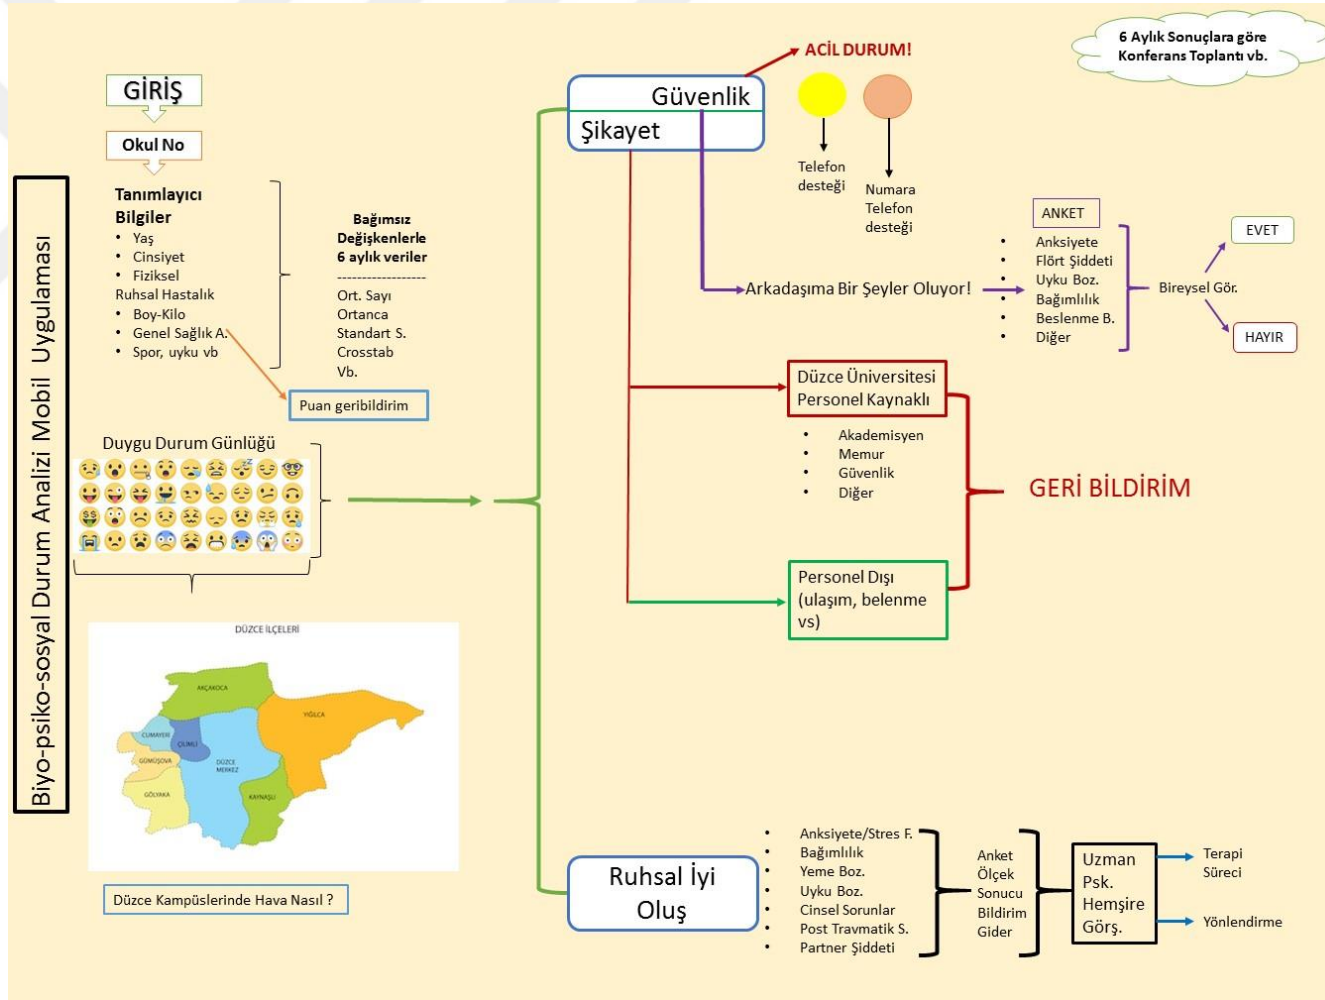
Biyo-psiko-sosyal Durum Analizi Mobil Uygulaması

GİRİŞ

Okul No

Tanımlayıcı Bilgiler
• Yaş
• Cinsiyet
• Fiziksel
Ruhsal Hastalık
• Boy-Kilo
• Genel Sağlık A.
• Spor, uyku vb

Bağımsız Değişkenlerle 6 aylık veriler
------------------
Ort. Sayı
Ortanca
Standart S.
Crosstab
Vb.

Puan geribildirim

Duygu Durum Günlüğü

DÜZCE İLÇELERİ
AKÇAKOCA
CUMAYERİ
ÇİLİMLİ
GÜMÜŞOVA
DÜZCE MERKEZ
YIĞILCA
GÖLYAKA
KAYNAŞLI

Düzce Kampüslerinde Hava Nasıl ?

Güvenlik
Şikayet

ACİL DURUM!

Telefon desteği

Numara Telefon desteği

6 Aylık Sonuçlara göre Konferans Toplantı vb.

Arkadaşıma Bir Şeyler Oluyor!

ANKET
• Anksiyete
• Flört Şiddeti
• Uyku Boz.
• Bağımlılık
• Beslenme B.
• Diğer

Bireysel Gör.

EVET

HAYIR

Düzce Üniversitesi Personel Kaynaklı
• Akademisyen
• Memur
• Güvenlik
• Diğer

GERİ BİLDİRİM

Personel Dışı (ulaşım, belenme vs)

Ruhsal İyi Oluş

• Anksiyete/Stres F.
• Bağımlılık
• Yeme Boz.
• Uyku Boz.
• Cinsel Sorunlar
• Post Travmatik S.
• Partner Şiddeti

Anket Ölçek Sonucu Bildirim Gider

Uzman Psk. Hemşire Görş.

Terapi Süreci

Yönlendirme